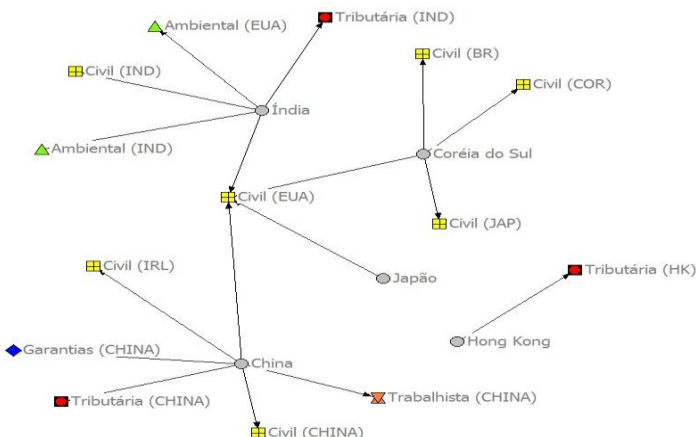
Ambiental (EUA)
Tributária (IND)
Civil (IND)
Índia
Civil (BR)
Civil (COR)
Ambiental (IND)
Coréia do Sul
Civil (EUA)
Civil (JAP)
Civil (IRL)
Japão
Tributária (HK)
Hong Kong
Garantias (CHINA)
China
Tributária (CHINA)
Trabalhista (CHINA)
Civil (CHINA)